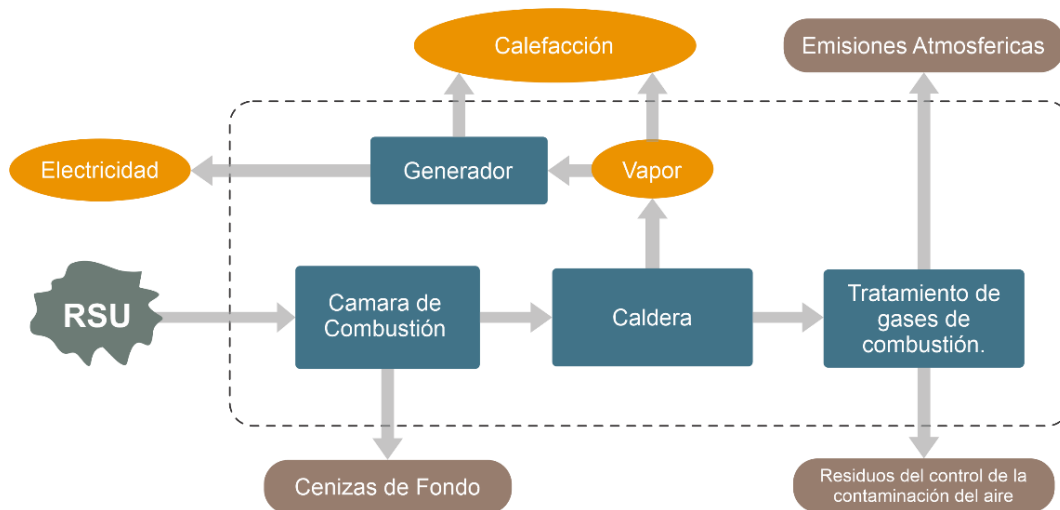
Calefacción

Emisiones Atmosfericas

Electricidad

Generador

Vapor

RSU

Camara de Combustión

Caldera

Tratamiento de gases de combustión.

Cenizas de Fondo

Residuos del control de la contaminación del aire